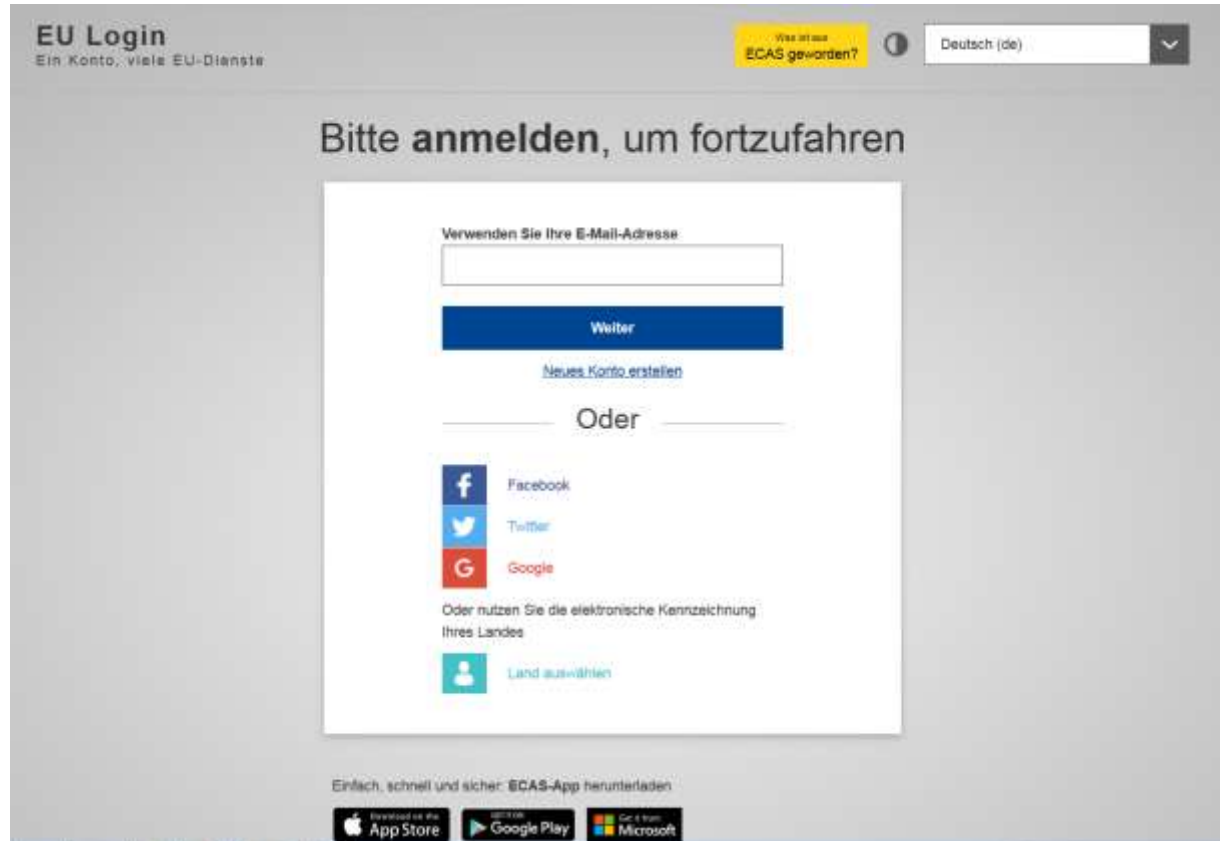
EU Login
Ein Konto, viele EU-Dienste

Was ist aus ECAS geworden?

Deutsch (de)

Bitte **anmelden**, um fortzufahren

Verwenden Sie Ihre E-Mail-Adresse

Weiter

Neues Konto erstellen

Oder

f Facebook

Twitter

G Google

Oder nutzen Sie die elektronische Kennzeichnung Ihres Landes

Land auswählen

Einfach, schnell und sicher: **ECAS-App** herunterladen

Download on the App Store

GET IT ON Google Play

Get it from Microsoft